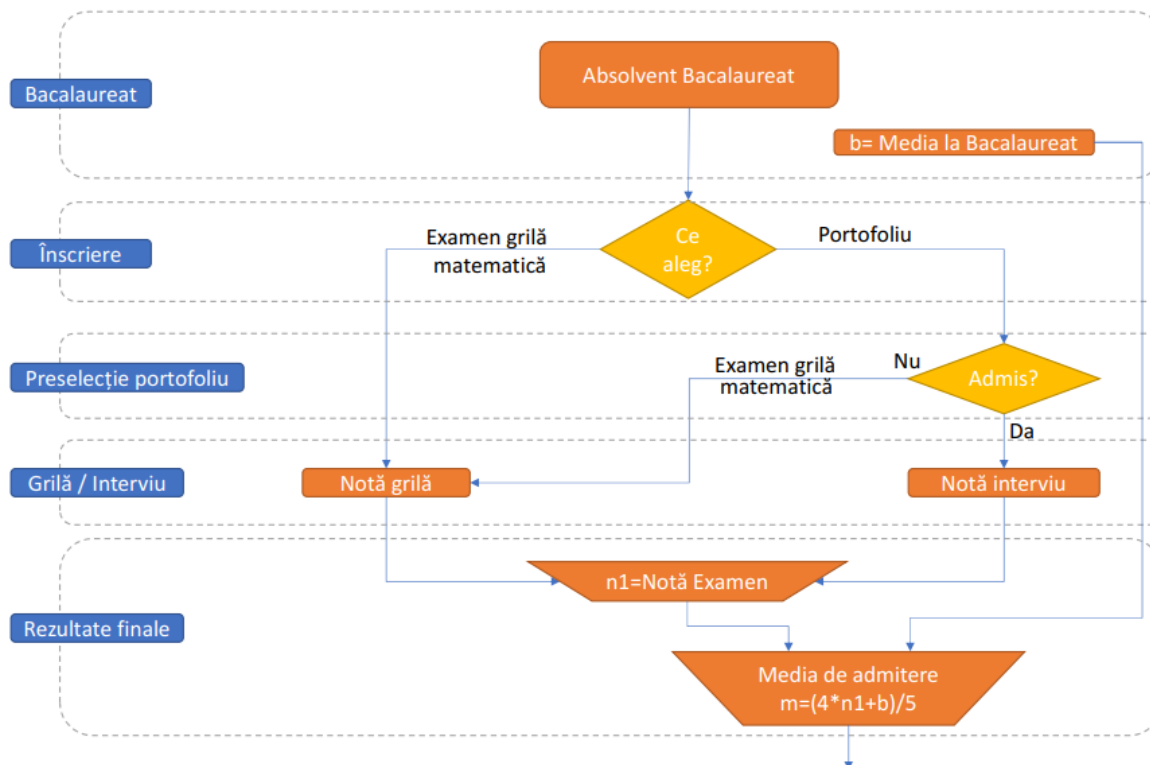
Bacalaureat

Absolvent Bacalaureat

b= Media la Bacalaureat

Înscriere

Examen grilă matematică

Ce aleg?

Portofoliu

Preselecție portofoliu

Examen grilă matematică

Nu

Admis?

Da

Grilă / Interviu

Notă grilă

Notă interviu

n1=Notă Examen

Rezultate finale

Media de admitere
m=(4*n1+b)/5